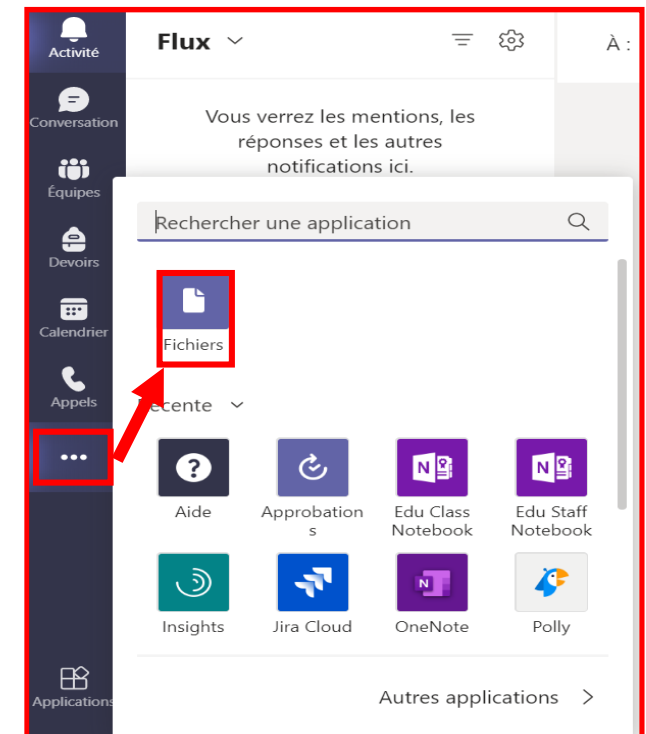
Activité
Conversation
Équipes
Devoirs
Calendrier
Appels
•••
Applications

Flux

À :

Vous verrez les mentions, les réponses et les autres notifications ici.

Rechercher une application

Fichiers

ecente

Aide
Approbations
Edu Class Notebook
Edu Staff Notebook
Insights
Jira Cloud
OneNote
Polly

Autres applications >